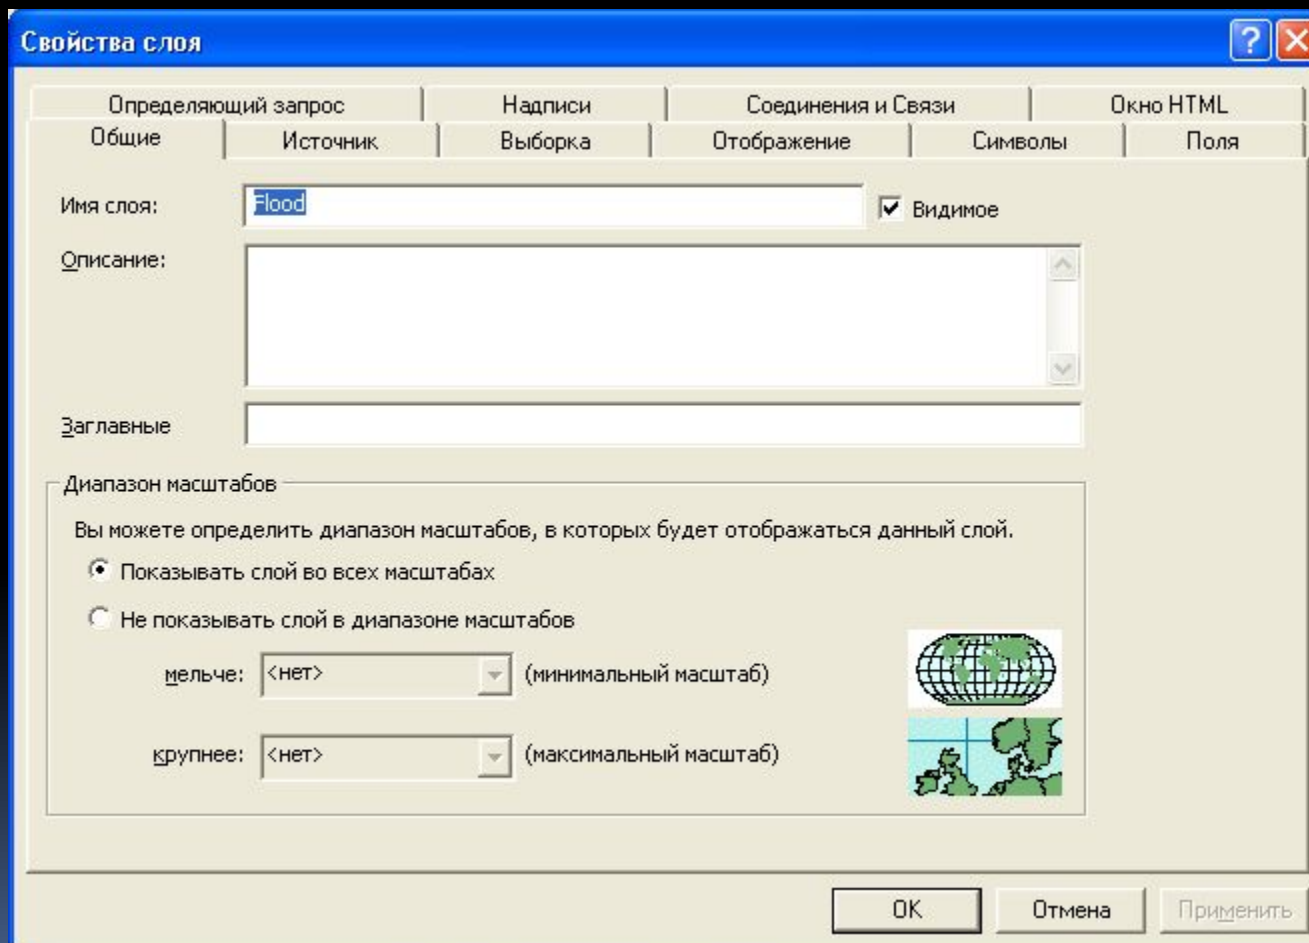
Свойства слоя

Определяющий запрос | Надписи | Соединения и Связи | Окно HTML
Общие | Источник | Выборка | Отображение | Символы | Поля

Имя слоя: Flood
Видимое

Описание:

Заглавные

Диапазон масштабов

Вы можете определить диапазон масштабов, в которых будет отображаться данный слой.

Показывать слой во всех масштабах

Не показывать слой в диапазоне масштабов

мельче: <нет> (минимальный масштаб)

крупнее: <нет> (максимальный масштаб)

OK Отмена Применить